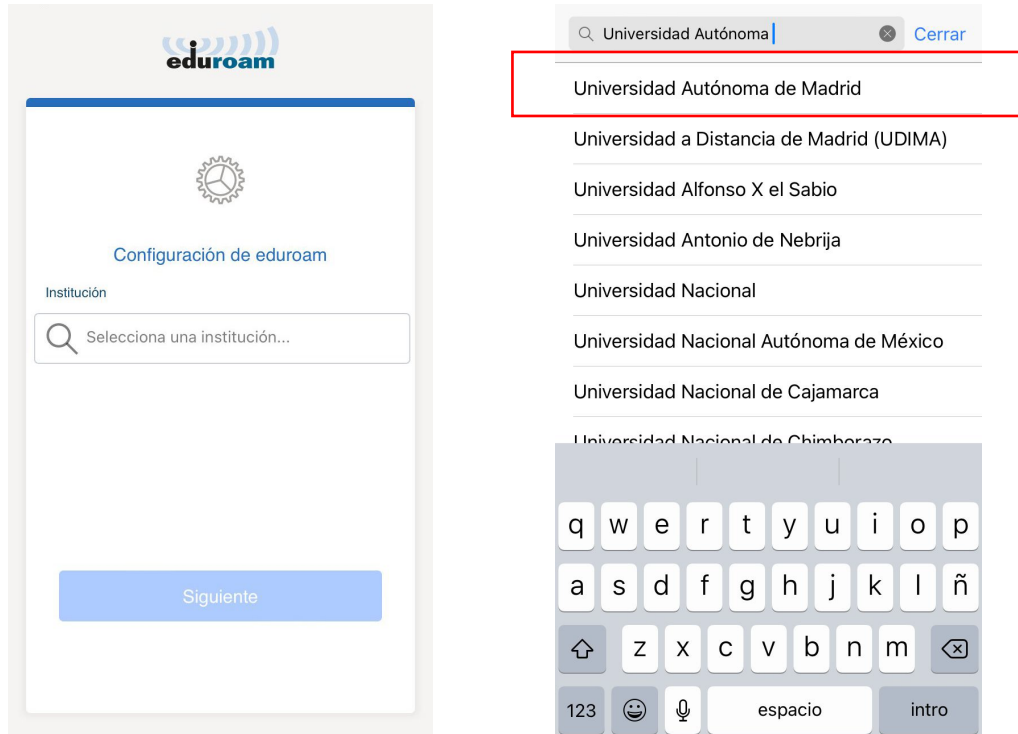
eduroam

Configuración de eduroam

Institución

Selecciona una institución...

Siguiente

Universidad Autónoma

Cerrar

Universidad Autónoma de Madrid

Universidad a Distancia de Madrid (UDIMA)

Universidad Alfonso X el Sabio

Universidad Antonio de Nebrija

Universidad Nacional

Universidad Nacional Autónoma de México

Universidad Nacional de Cajamarca

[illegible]

q w e r t y u i o p

a s d f g h j k l ñ

z x c v b n m

123 espacio intro